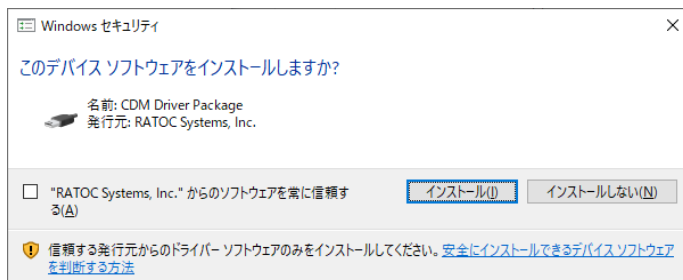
Windows セキュリティ

×

このデバイス ソフトウェアをインストールしますか?

名前: CDM Driver Package
発行元: RATOC Systems, Inc.

"RATOC Systems, Inc." からのソフトウェアを常に信頼する(A)

インストール(I)

インストールしない(N)

信頼する発行元からのドライバー ソフトウェアのみをインストールしてください。安全にインストールできるデバイス ソフトウェアを判断する方法